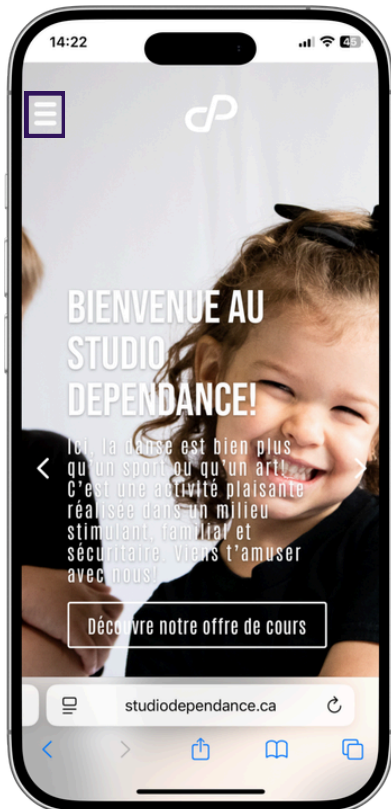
14:22

45

BIENVENUE AU STUDIO DEPENDANCE!

Ici, la danse est bien plus qu'un sport ou qu'un art! C'est une activité plaisante réalisée dans un milieu stimulant, familial et sécuritaire. Viens t'amuser avec nous!

Découvre notre offre de cours

studiodependance.ca